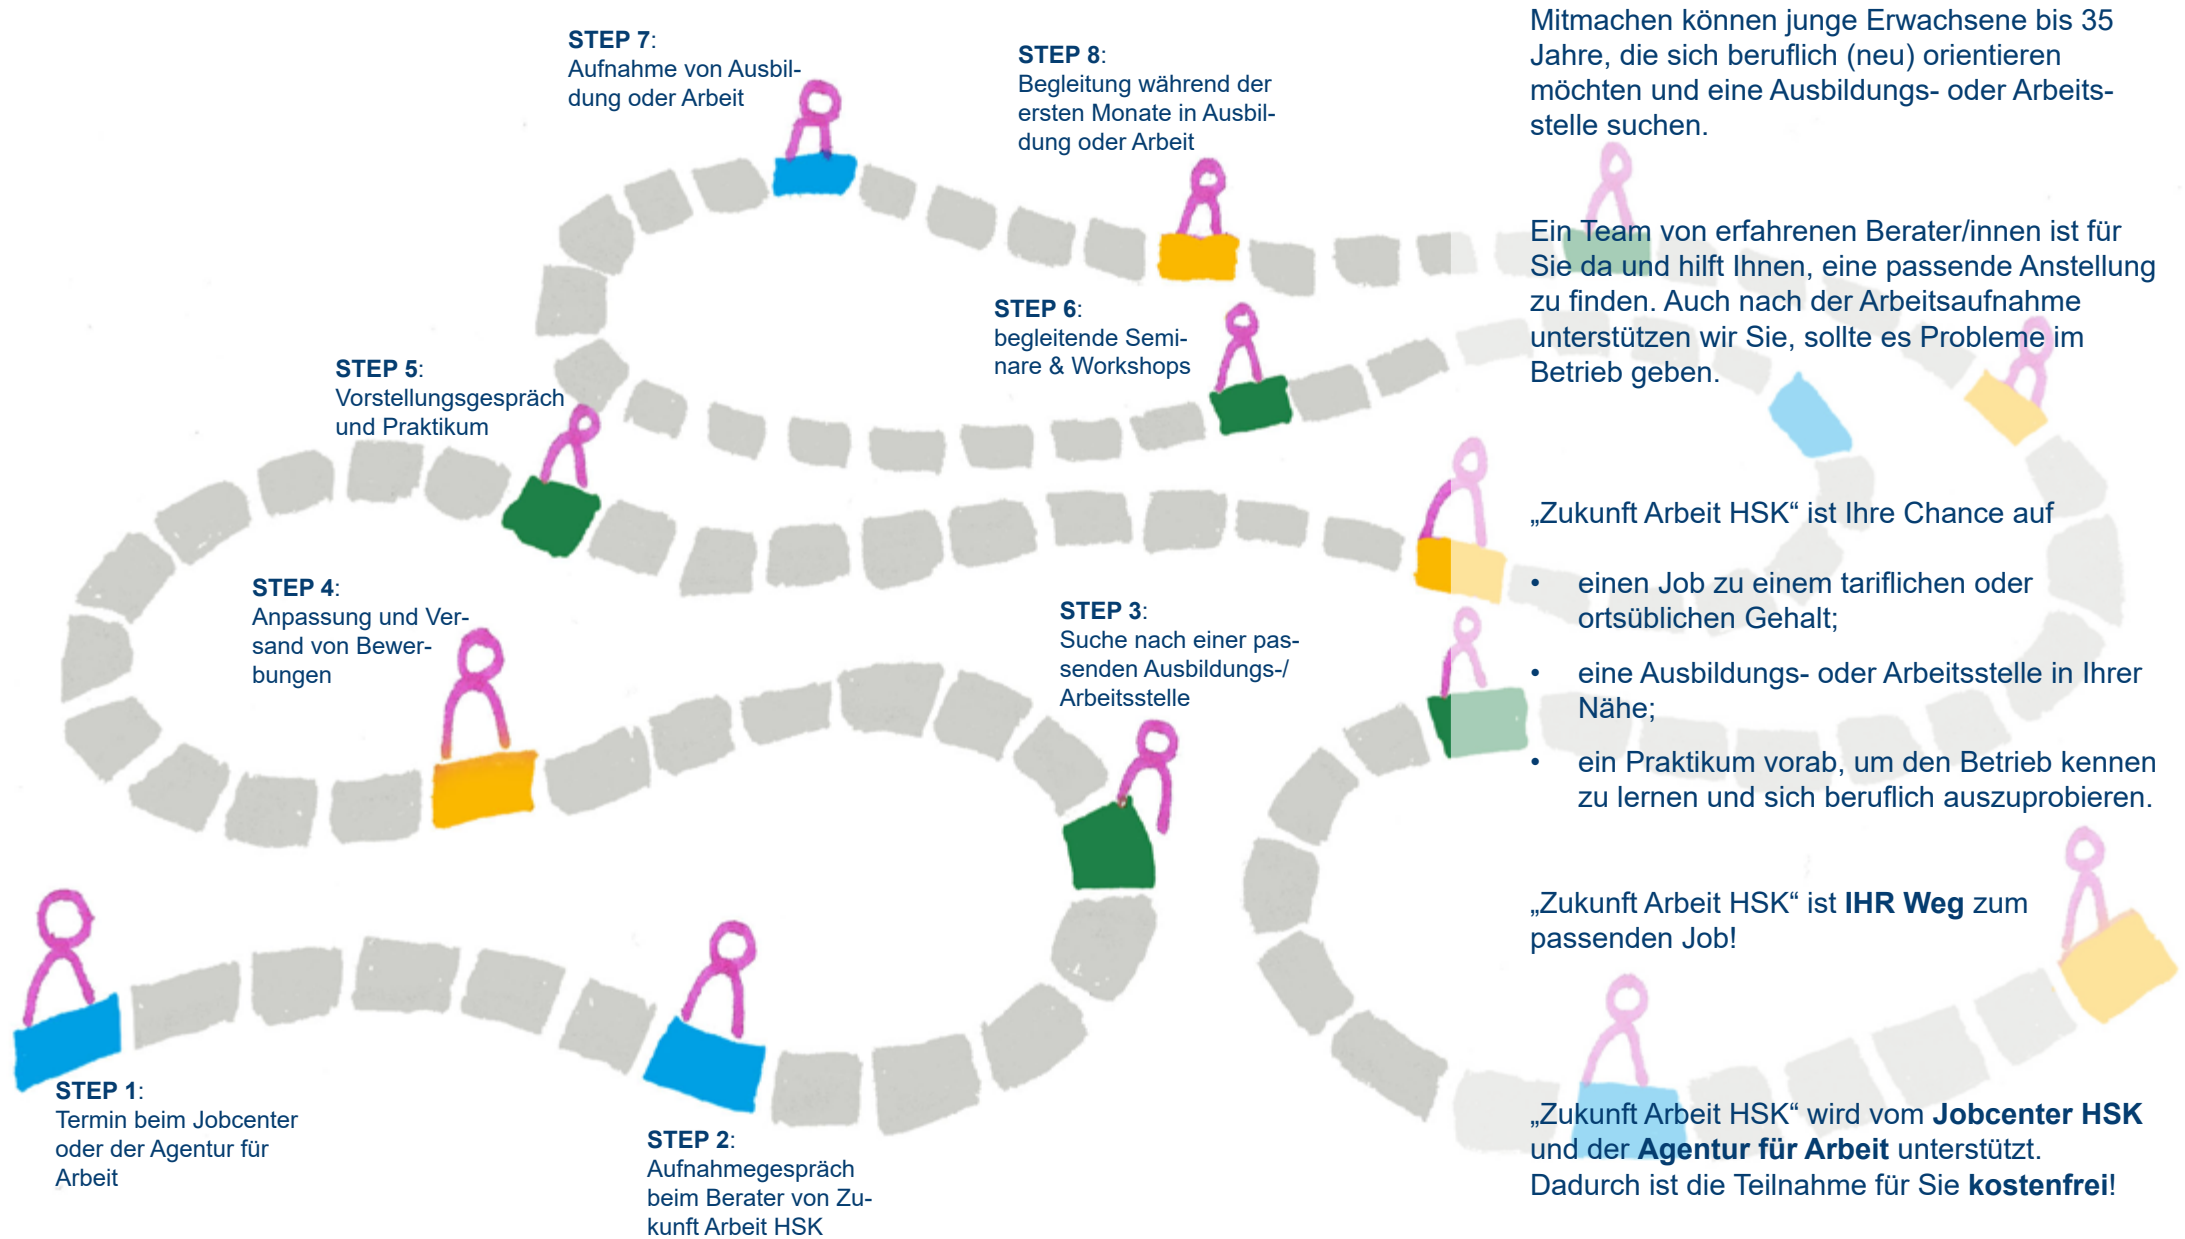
STEP 7:
Aufnahme von Ausbildung oder Arbeit

STEP 8:
Begleitung während der ersten Monate in Ausbildung oder Arbeit

STEP 6:
begleitende Seminare & Workshops

STEP 5:
Vorstellungsgespräch und Praktikum

STEP 4:
Anpassung und Versand von Bewerbungen

STEP 3:
Suche nach einer passenden Ausbildungs-/ Arbeitsstelle

STEP 1:
Termin beim Jobcenter oder der Agentur für Arbeit

STEP 2:
Aufnahmegespräch beim Berater von Zukunft Arbeit HSK

Mitmachen können junge Erwachsene bis 35 Jahre, die sich beruflich (neu) orientieren möchten und eine Ausbildungs- oder Arbeitsstelle suchen.

Ein Team von erfahrenen Berater/innen ist für Sie da und hilft Ihnen, eine passende Anstellung zu finden. Auch nach der Arbeitsaufnahme unterstützen wir Sie, sollte es Probleme im Betrieb geben.

„Zukunft Arbeit HSK“ ist Ihre Chance auf

• einen Job zu einem tariflichen oder ortsüblichen Gehalt;
• eine Ausbildungs- oder Arbeitsstelle in Ihrer Nähe;
• ein Praktikum vorab, um den Betrieb kennen zu lernen und sich beruflich auszuprobieren.

„Zukunft Arbeit HSK“ ist **IHR Weg** zum passenden Job!

„Zukunft Arbeit HSK“ wird vom **Jobcenter HSK** und der **Agentur für Arbeit** unterstützt. Dadurch ist die Teilnahme für Sie **kostenfrei**!